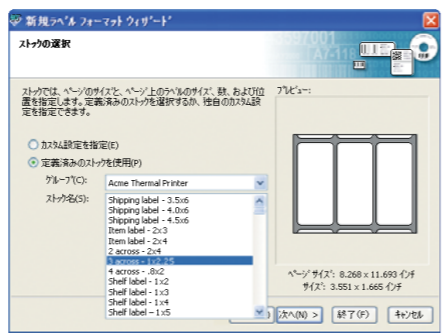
新規ラベル フォーマット ウィザード

ストックの選択

ストックでは、ページのサイズと、ページ上のラベルのサイズ、数、および位置を指定します。定義済みのストックを選択するか、独自のカスタム設定を指定できます。

プレビュー:

カスタム設定を指定(E)

定義済みのストックを使用(P)

グループ(C): Acme Thermal Printer

ストック名(S):

Shipping label - 3.5x6
Shipping label - 4.0x6
Shipping label - 4.5x6
Item label - 2x3
Item label - 2x4
2 across - 2x4
3 across - 1x2.25
4 across - .8x2
Shelf label - 1x2
Shelf label - 1x3
Shelf label - 1x4
Shelf label - 1x5

ページ サイズ: 8.268 x 11.693 インチ
サイズ: 3.551 x 1.665 インチ

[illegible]

次へ(N) >

終了(F)

キャンセル